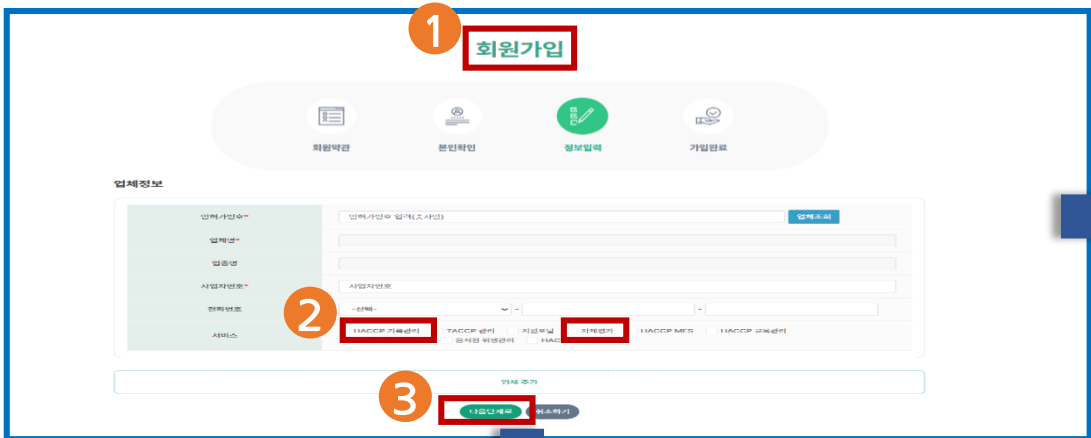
1

회원가입

회원약관

본인확인

정보입력

가입완료

업체정보

| | |
|---|---|
| 인허가번호* | 인허가번호 입력(조사인) 업체조회 |
| 업체명* | |
| 업종명 | |
| 사업자번호* | 사업자번호 |
| 전화번호 | -선택- - - |
| 서비스 | HACCP 기록관리 TACCP 관리 지정목날 자체평가 HACCP MES HACCP 교육관리 음식점 위생관리 HAC |

2

업체 추가

3

다음단계로 취소하기